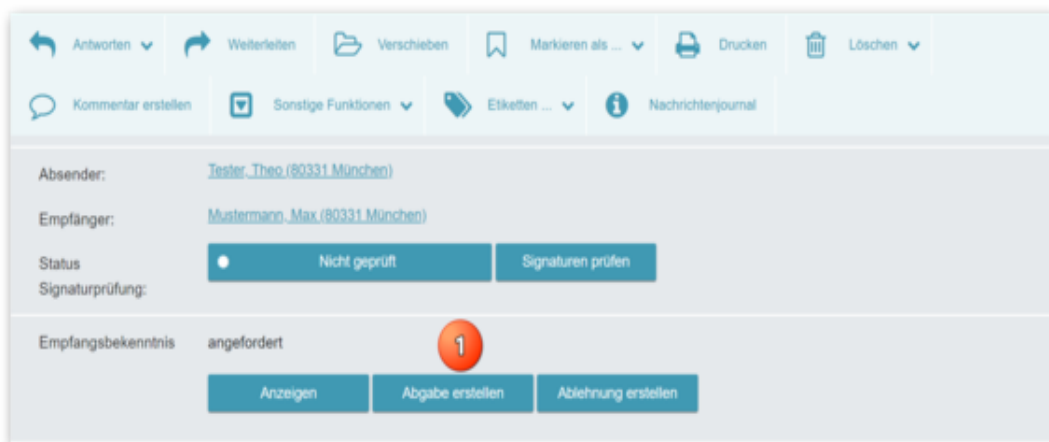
Antworten Weiterleiten Verschieben Markieren als ... Drucken Löschen

Kommentar erstellen Sonstige Funktionen Etiketten ... Nachrichtenjournal

Absender: Tester, Theo (80331 München)

Empfänger: Mustermann, Max (80331 München)

Status Signaturprüfung: Nicht geprüft Signaturen prüfen

Empfangsbekenntnis angefordert

1

Anzeigen Abgabe erstellen Ablehnung erstellen